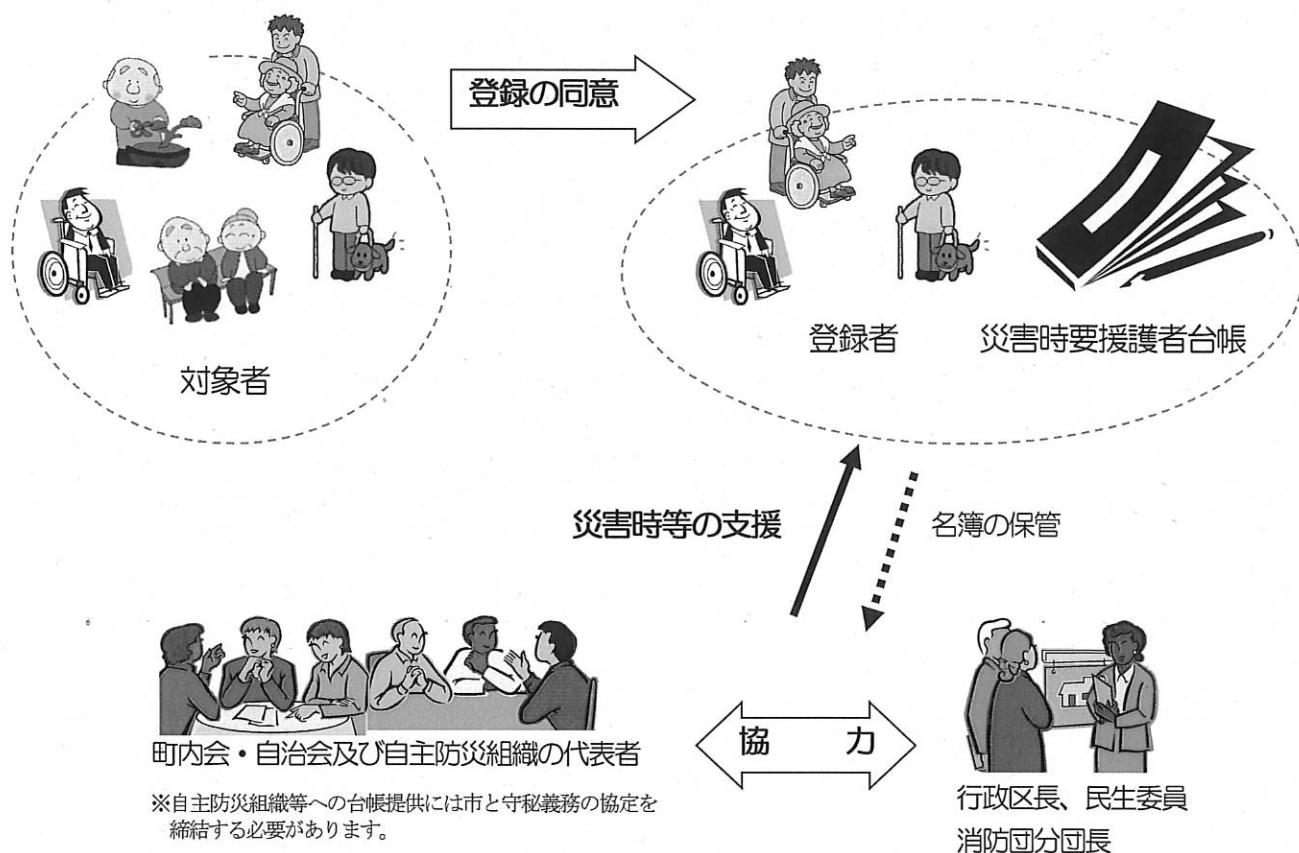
登録の同意

対象者

登録者

災害時要援護者台帳

災害時等の支援

名簿の保管

町内会・自治会及び自主防災組織の代表者

※自主防災組織等への台帳提供には市と守秘義務の協定を締結する必要があります。

協　力

行政区長、民生委員
消防団分団長